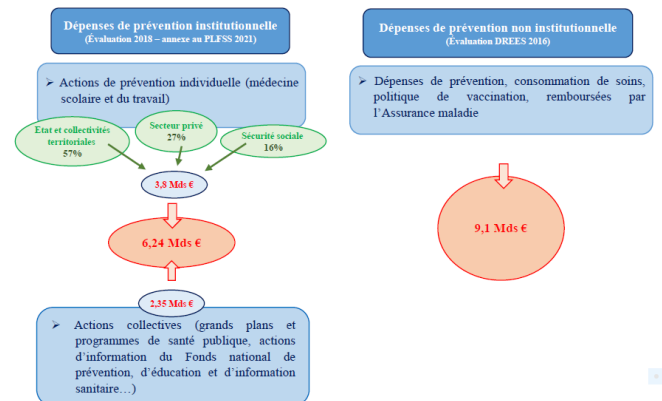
Dépenses de prévention institutionnelle
(Évaluation 2018 – annexe au PLFSS 2021)

➢ Actions de prévention individuelle (médecine scolaire et du travail)

État et collectivités territoriales
57%

Secteur privé
27%

Sécurité sociale
16%

3,8 Mds €

6,24 Mds €

2,35 Mds €

➢ Actions collectives (grands plans et programmes de santé publique, actions d'information du Fonds national de prévention, d'éducation et d'information sanitaire…)

Dépenses de prévention non institutionnelle
(Évaluation DREES 2016)

➢ Dépenses de prévention, consommation de soins, politique de vaccination, remboursées par l'Assurance maladie

9,1 Mds €